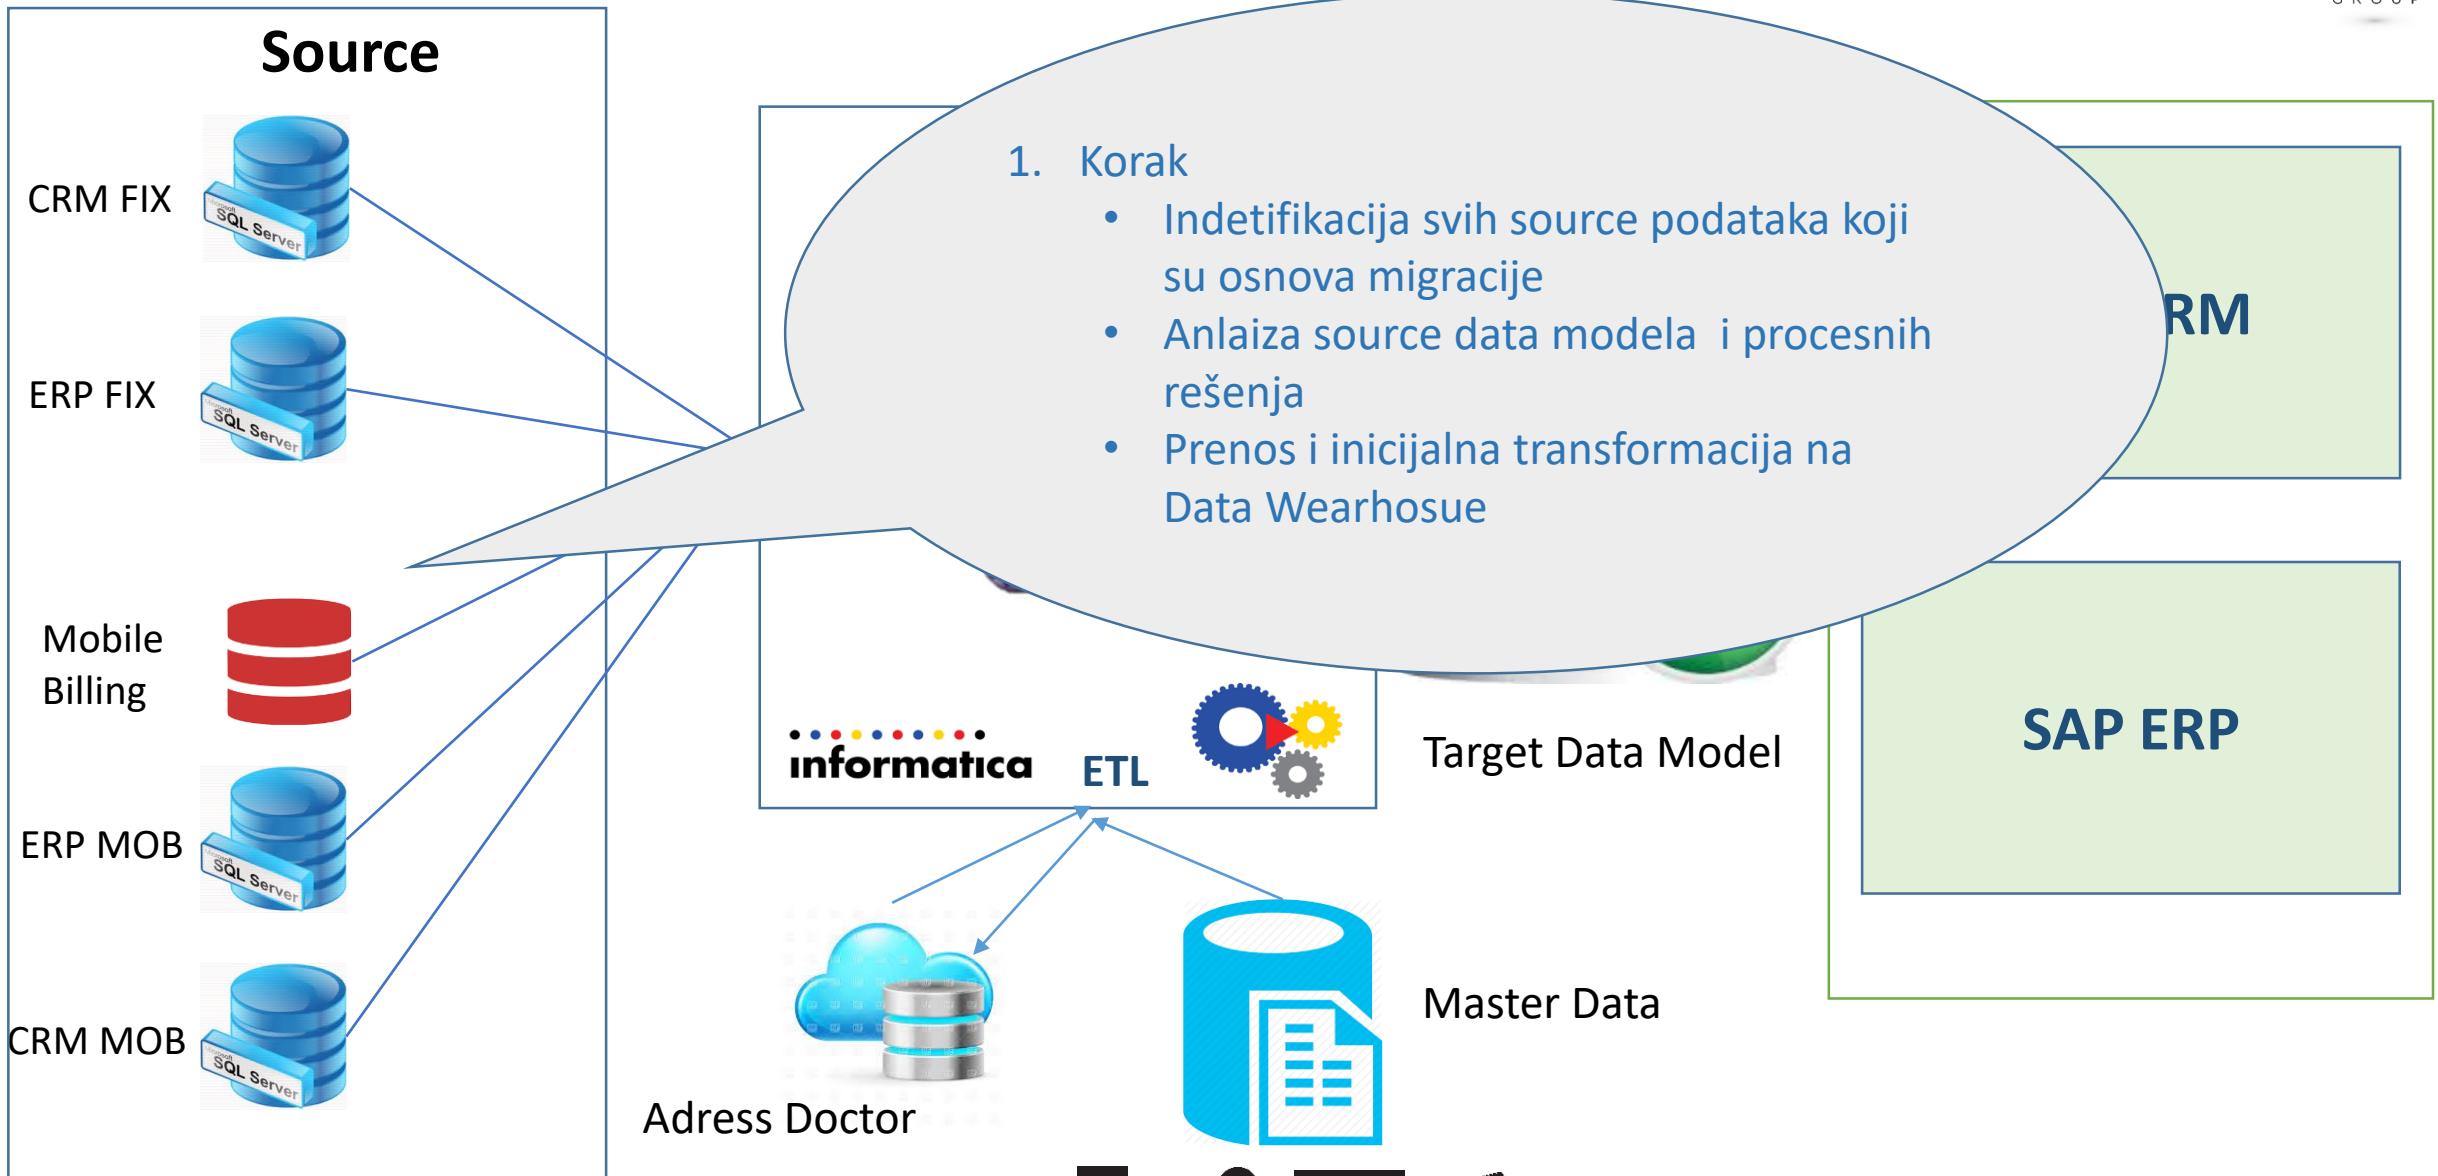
Source

CRM FIX

SQL Server

ERP FIX

SQL Server

Mobile Billing

ERP MOB

SQL Server

CRM MOB

SQL Server

1. Korak
- Indetifikacija svih source podataka koji su osnova migracije
- Anlaiza source data modela i procesnih rešenja
- Prenos i inicijalna transformacija na Data Wearhosue

RM

SAP ERP

informatica

ETL

Target Data Model

Master Data

Adress Doctor